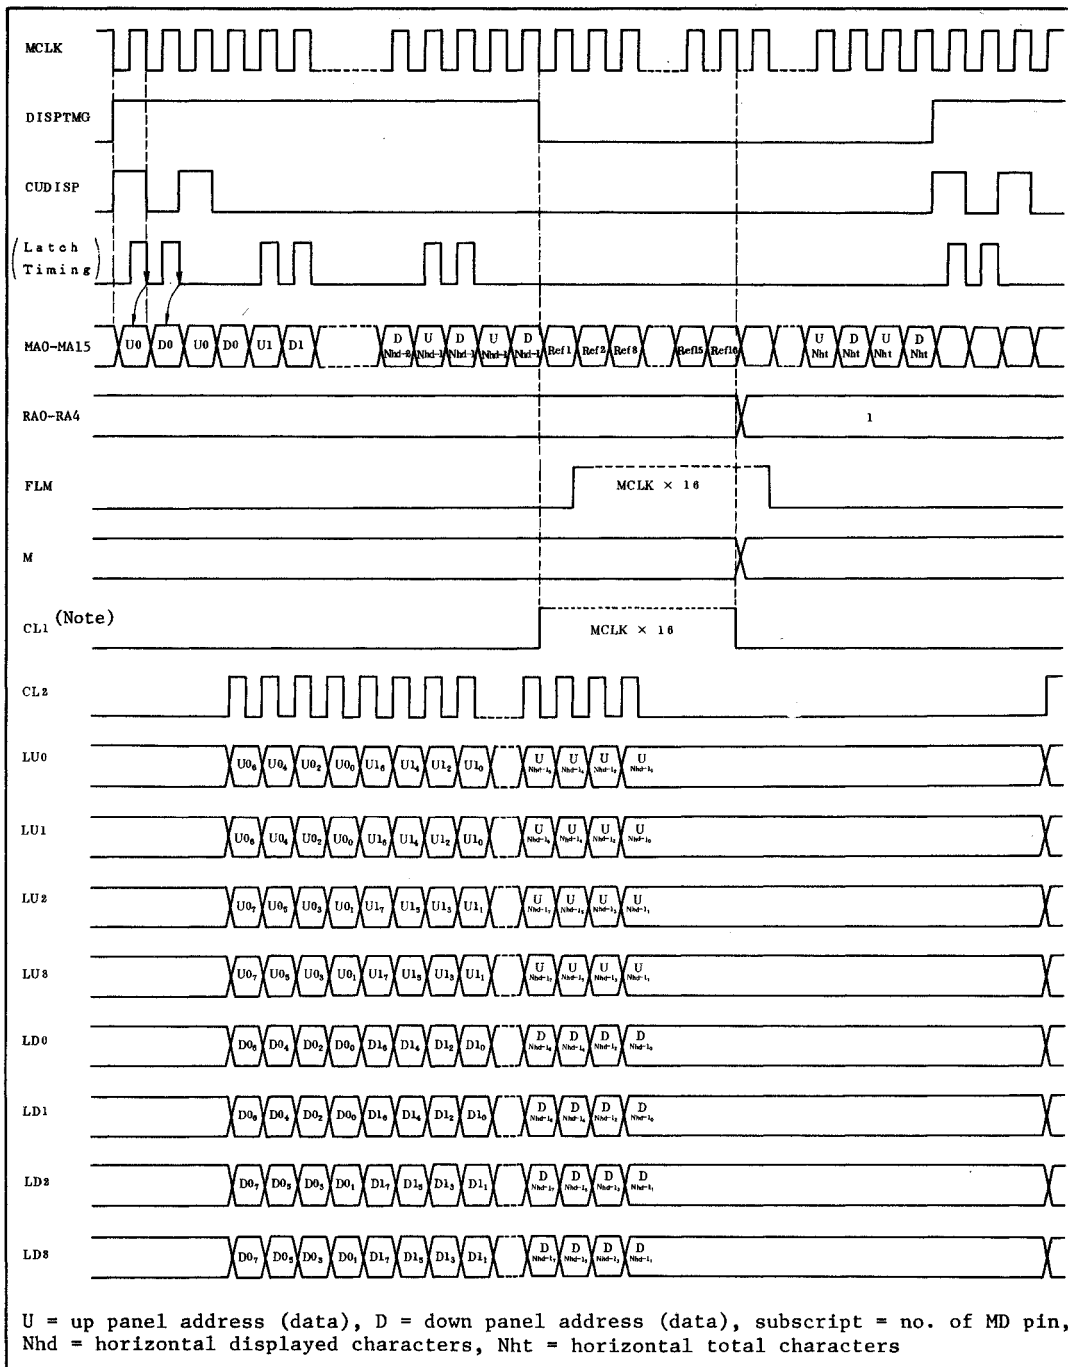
MCLK

DISPTMG

CUDISP

(Latch Timing)

MA0-MA15

U0 D0 U0 D0 U1 D1 D Nhd-2 U Nhd-1 D Nhd-1 U Nhd-1 D Nhd-1 Ref1 Ref2 Ref3 Ref15 Ref16 U Nht D Nht U Nht D Nht

RA0-RA4

1

FLM

MCLK × 16

M

CL1 (Note)

MCLK × 16

CL2

LU0

$U0_6$ $U0_4$ $U0_2$ $U0_0$ $U1_6$ $U1_4$ $U1_2$ $U1_0$ U $Nhd\text{-}1_6$ U $Nhd\text{-}1_4$ U $Nhd\text{-}1_2$ U $Nhd\text{-}1_0$

LU1

$U0_6$ $U0_4$ $U0_2$ $U0_0$ $U1_6$ $U1_4$ $U1_2$ $U1_0$ U $Nhd\text{-}1_6$ U $Nhd\text{-}1_4$ U $Nhd\text{-}1_2$ U $Nhd\text{-}1_0$

LU2

$U0_7$ $U0_5$ $U0_3$ $U0_1$ $U1_7$ $U1_5$ $U1_3$ $U1_1$ U $Nhd\text{-}1_7$ U $Nhd\text{-}1_5$ U $Nhd\text{-}1_3$ U $Nhd\text{-}1_1$

LU3

$U0_7$ $U0_5$ $U0_3$ $U0_1$ $U1_7$ $U1_5$ $U1_3$ $U1_1$ U $Nhd\text{-}1_7$ U $Nhd\text{-}1_5$ U $Nhd\text{-}1_3$ U $Nhd\text{-}1_1$

LD0

$D0_6$ $D0_4$ $D0_2$ $D0_0$ $D1_6$ $D1_4$ $D1_2$ $D1_0$ D $Nhd\text{-}1_6$ D $Nhd\text{-}1_4$ D $Nhd\text{-}1_2$ D $Nhd\text{-}1_0$

LD1

$D0_6$ $D0_4$ $D0_2$ $D0_0$ $D1_6$ $D1_4$ $D1_2$ $D1_0$ D $Nhd\text{-}1_6$ D $Nhd\text{-}1_4$ D $Nhd\text{-}1_2$ D $Nhd\text{-}1_0$

LD2

$D0_7$ $D0_5$ $D0_3$ $D0_1$ $D1_7$ $D1_5$ $D1_3$ $D1_1$ D $Nhd\text{-}1_7$ D $Nhd\text{-}1_5$ D $Nhd\text{-}1_3$ D $Nhd\text{-}1_1$

LD3

$D0_7$ $D0_5$ $D0_3$ $D0_1$ $D1_7$ $D1_5$ $D1_3$ $D1_1$ D $Nhd\text{-}1_7$ D $Nhd\text{-}1_5$ D $Nhd\text{-}1_3$ D $Nhd\text{-}1_1$

U = up panel address (data), D = down panel address (data), subscript = no. of MD pin, Nhd = horizontal displayed characters, Nht = horizontal total characters